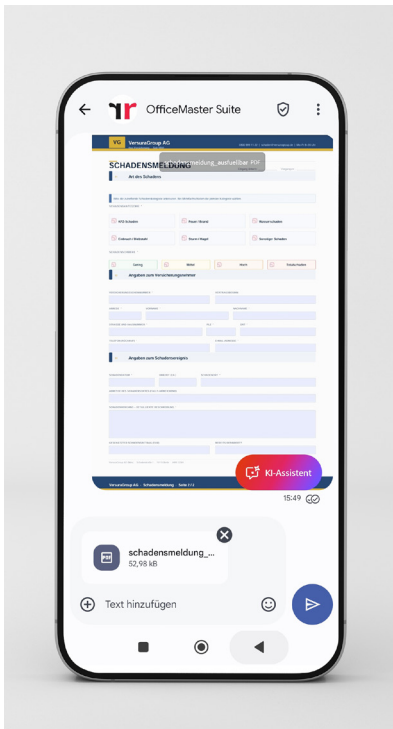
OfficeMaster Suite

VG VersusGroup AG

SCHADENSMELDUNG

Schadensmeldung_ausfuellbar.PDF

Art des Schadens

KFZ-Schaden

Feuer / Brand

Wasserschaden

Einbruch / Diebstahl

Sturm / Hagel

Sonstiger Schaden

Gering

Mittel

Hoch

Totalschaden

Angaben zum Versicherungsnehmer

Angaben zum Schadenereignis

VersusGroup AG · Schadensmeldung · Seite 1 / 1

KI-Assistent

15:49

schadensmeldung_...

52,98 kB

Text hinzufügen